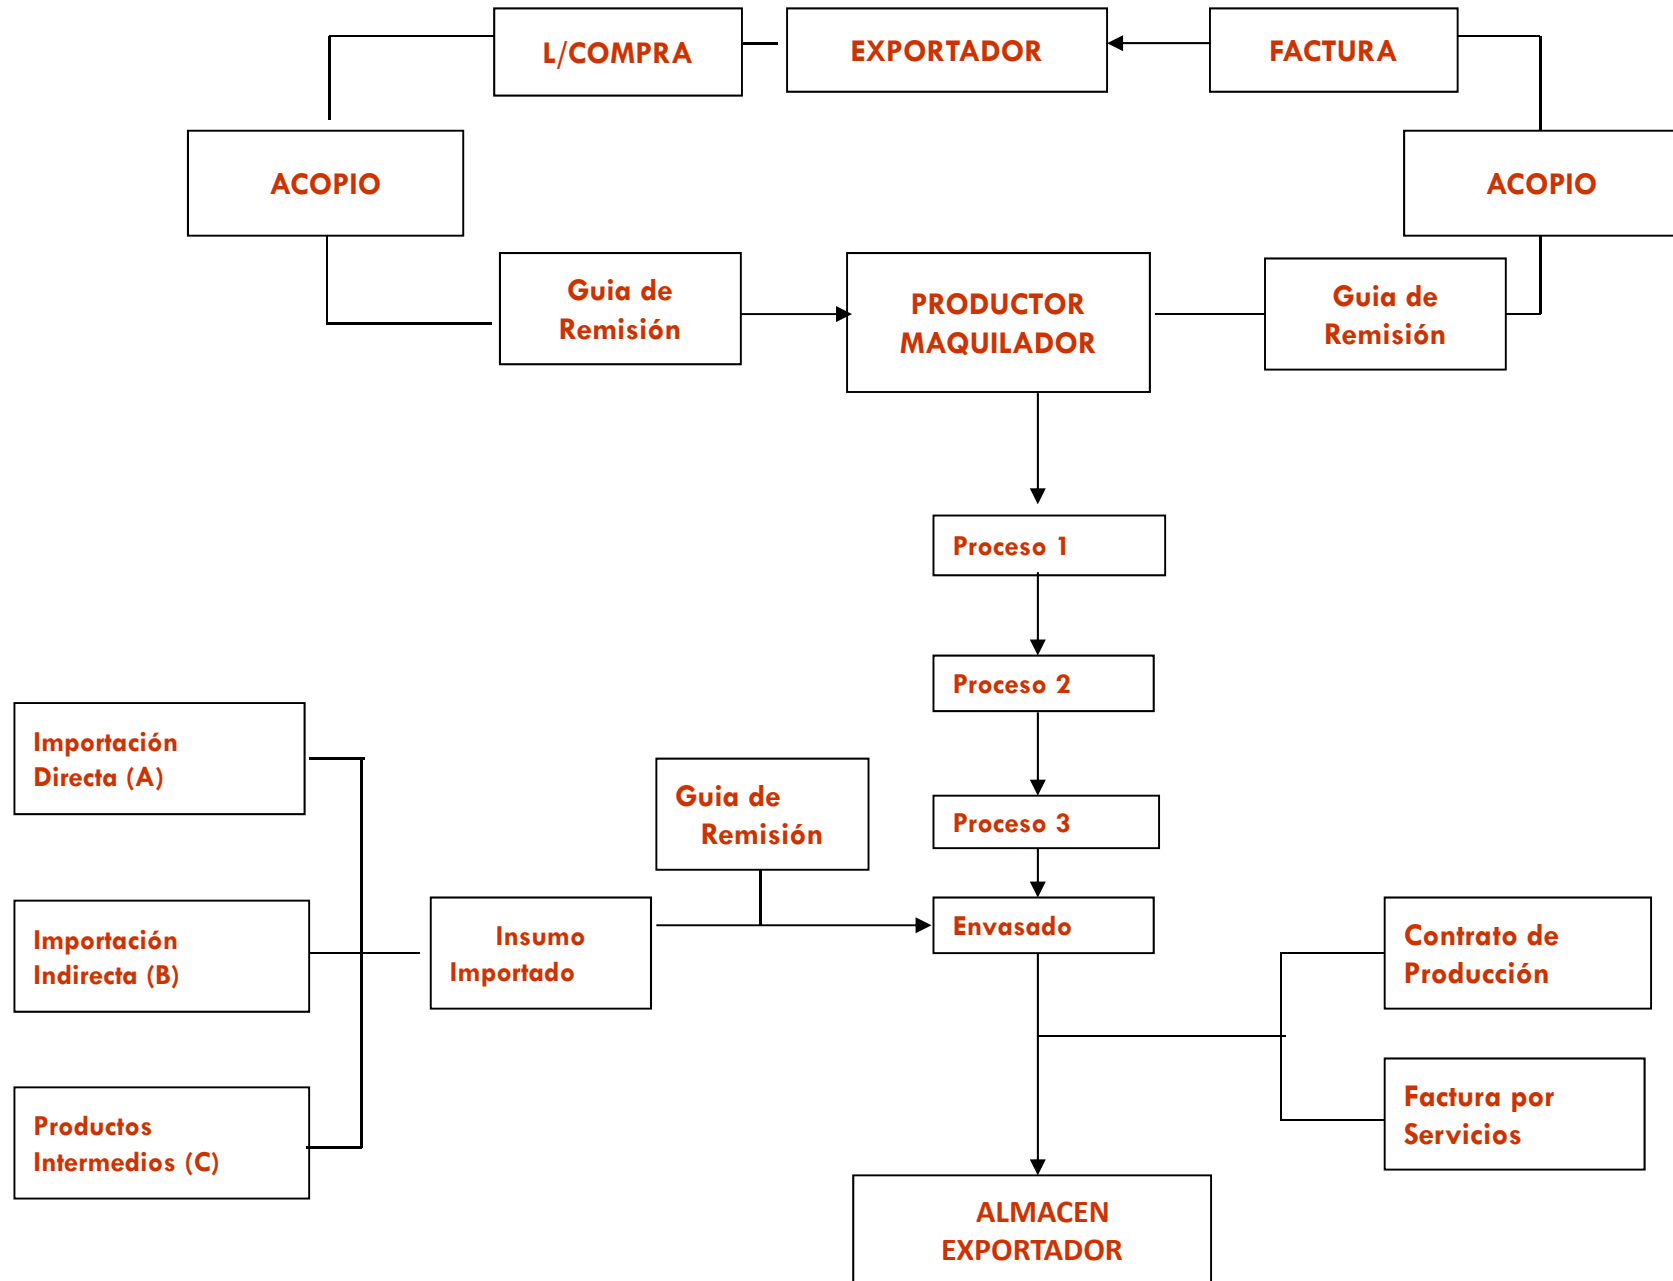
L/COMPRA

EXPORTADOR

FACTURA

ACOPIO

ACOPIO

Guia de Remisión

PRODUCTOR MAQUILADOR

Guia de Remisión

Proceso 1

Proceso 2

Proceso 3

Importación Directa (A)

Importación Indirecta (B)

Productos Intermedios (C)

Guia de Remisión

Insumo Importado

Envasado

Contrato de Producción

Factura por Servicios

ALMACEN EXPORTADOR